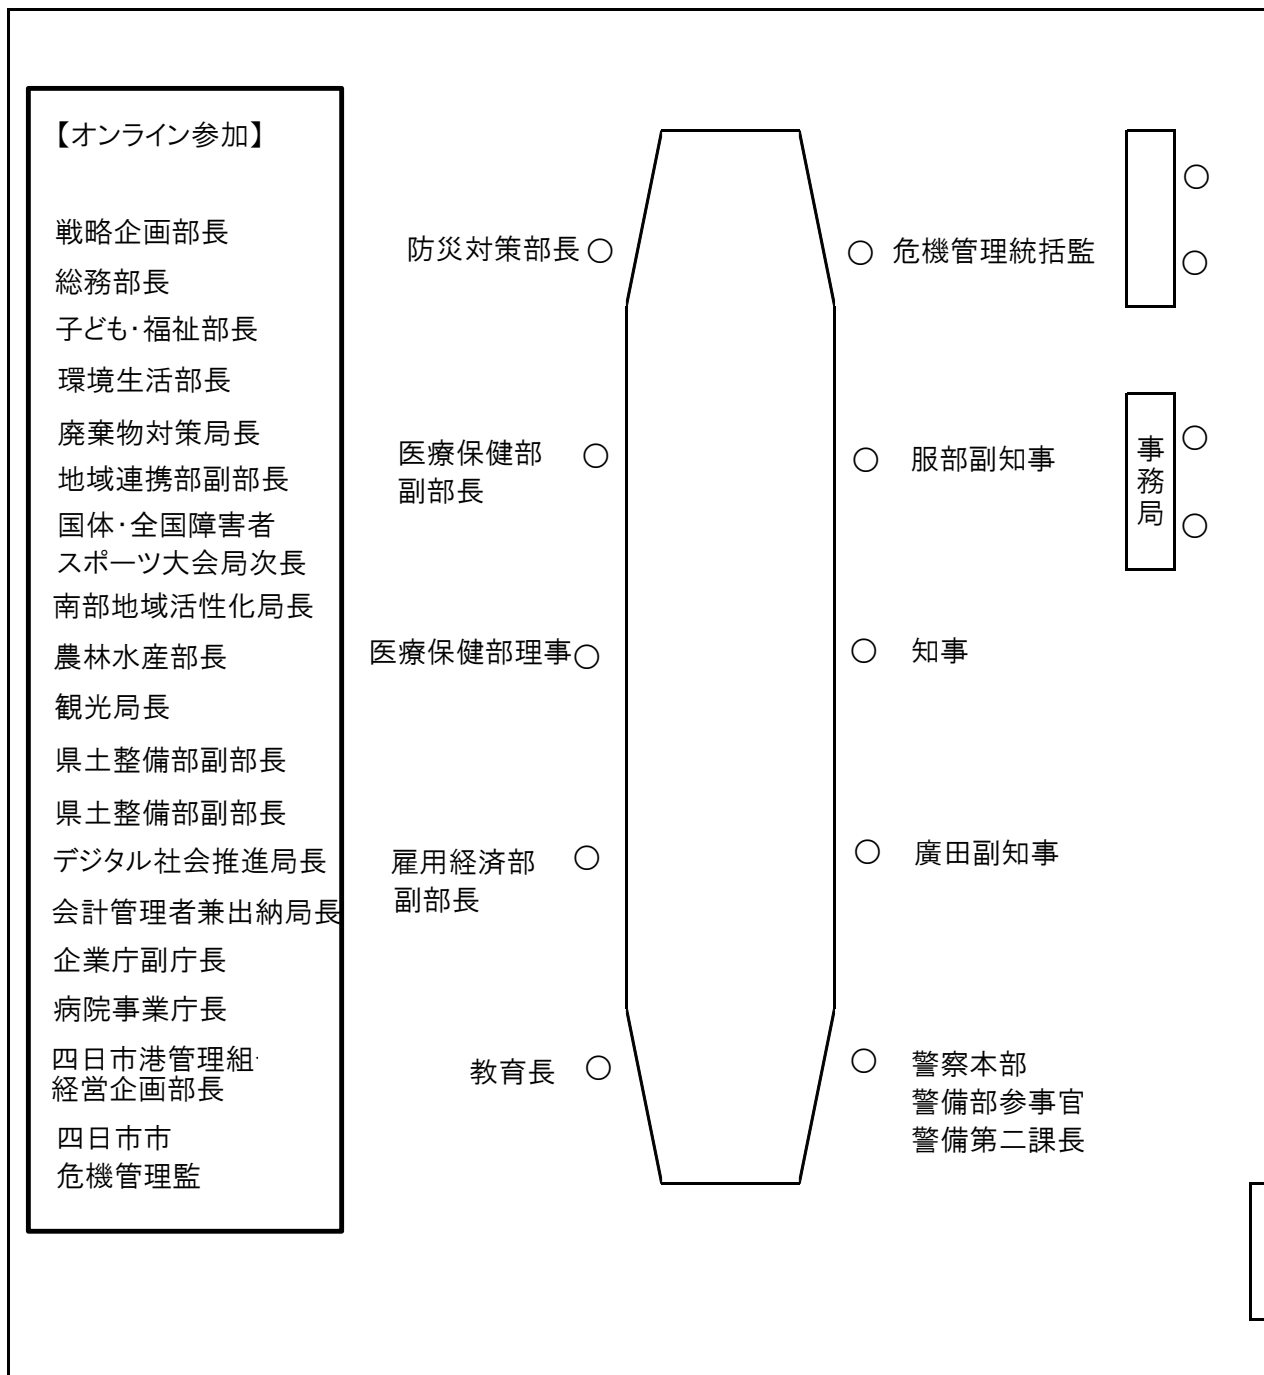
【オンライン参加】

戦略企画部長
総務部長
子ども･福祉部長
環境生活部長
廃棄物対策局長
地域連携部副部長
国体･全国障害者スポーツ大会局次長
南部地域活性化局長
農林水産部長
観光局長
県土整備部副部長
県土整備部副部長
デジタル社会推進局長
会計管理者兼出納局長
企業庁副庁長
病院事業庁長
四日市港管理組･経営企画部長
四日市市危機管理監

防災対策部長 ○
医療保健部副部長 ○
医療保健部理事○
雇用経済部副部長 ○
教育長 ○

○ 危機管理統括監
○ 服部副知事
○ 知事
○ 廣田副知事
○ 警察本部警備部参事官警備第二課長

○
○

事務局
○
○